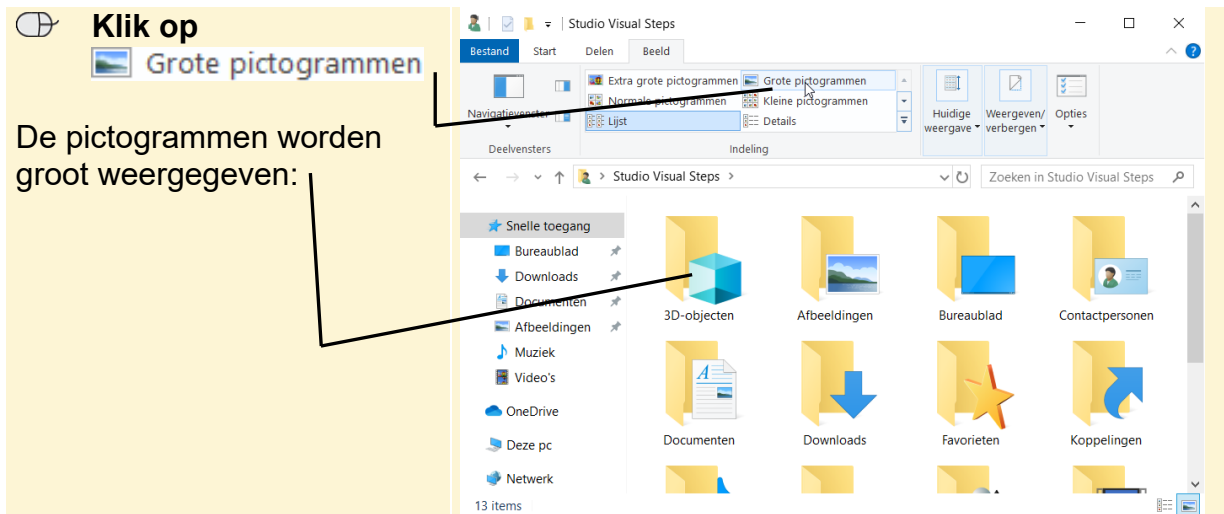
Klik op

Grote pictogrammen

De pictogrammen worden groot weergegeven:

Studio Visual Steps

Bestand Start Delen Beeld

Navigatievenster

Deelvensters

Extra grote pictogrammen
Grote pictogrammen
Normale pictogrammen
Kleine pictogrammen
Lijst
Details

Indeling

Huidige weergave

Weergeven/ verbergen

Opties

Studio Visual Steps

Zoeken in Studio Visual Steps

Snelle toegang
Bureaublad
Downloads
Documenten
Afbeeldingen
Muziek
Video's
OneDrive
Deze pc
Netwerk

3D-objecten
Afbeeldingen
Bureaublad
Contactpersonen
Documenten
Downloads
Favorieten
Koppelingen

13 items